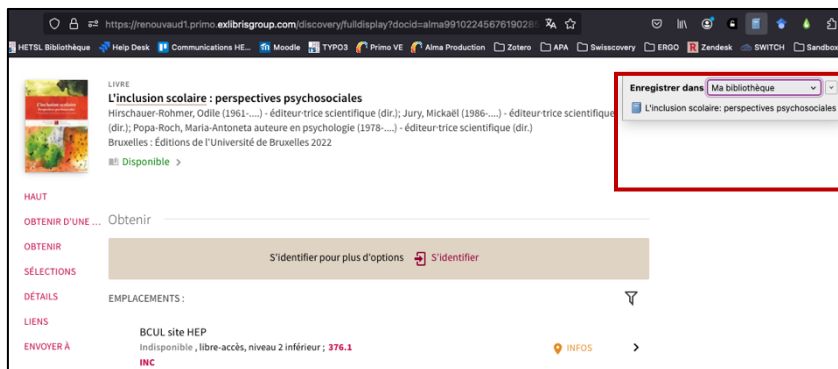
https://renouvaud1.primo.exlibrisgroup.com/discovery/fulldisplay?docid=alma991022456761902

HETSL Bibliothèque | Help Desk | Communications HE... | Moodle | TYPO3 | Primo VE | Alma Production | Zotero | APA | Swisscovery | ERGO | Zendesk | SWITCH | Sandbox

L'inclusion scolaire

LIVRE
L'inclusion scolaire : perspectives psychosociales
Hirschauer-Rohmer, Odile (1961-....) - éditeur·trice scientifique (dir.); Jury, Mickaël (1986-....) - éditeur·trice scientifique (dir.); Popa-Roch, Maria-Antoneta auteure en psychologie (1978-....) - éditeur·trice scientifique (dir.)
Bruxelles : Éditions de l'Université de Bruxelles 2022
Disponible >

Enregistrer dans Ma bibliothèque
L'inclusion scolaire: perspectives psychosociales

HAUT
OBTENIR D'UNE ...
OBTENIR
SÉLECTIONS
DÉTAILS
LIENS
ENVOYER À

Obtenir

S'identifier pour plus d'options S'identifier

EMPLACEMENTS :

BCUL site HEP
Indisponible , libre-accès, niveau 2 inférieur ; 376.1
INC
INFOS